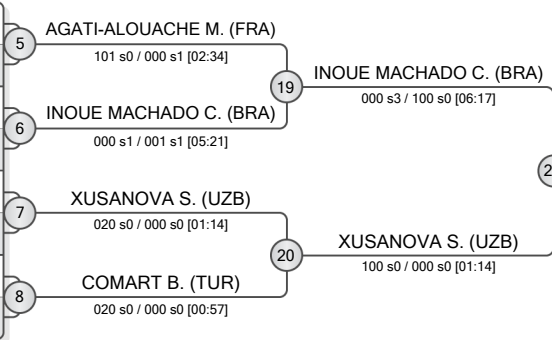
5
AGATI-ALOUACHE M. (FRA)
101 s0 / 000 s1 [02:34]

6
INOUE MACHADO C. (BRA)
000 s1 / 001 s1 [05:21]

19
INOUE MACHADO C. (BRA)
000 s3 / 100 s0 [06:17]

7
XUSANOVA S. (UZB)
020 s0 / 000 s0 [01:14]

8
COMART B. (TUR)
020 s0 / 000 s0 [00:57]

20
XUSANOVA S. (UZB)
100 s0 / 000 s0 [01:14]

2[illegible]